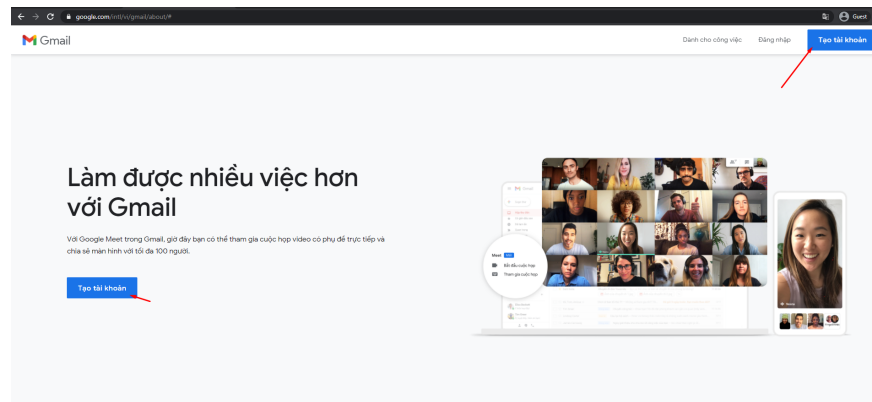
google.com/intl/vi/gmail/about/#

Guest

Gmail

Dành cho công việc

Đăng nhập

Tạo tài khoản

Làm được nhiều việc hơn với Gmail

Với Google Meet trong Gmail, giờ đây bạn có thể tham gia cuộc họp video có phụ đề trực tiếp và chia sẻ màn hình với tối đa 100 người.

Tạo tài khoản

Meet

Bắt đầu cuộc họp

Tham gia cuộc họp